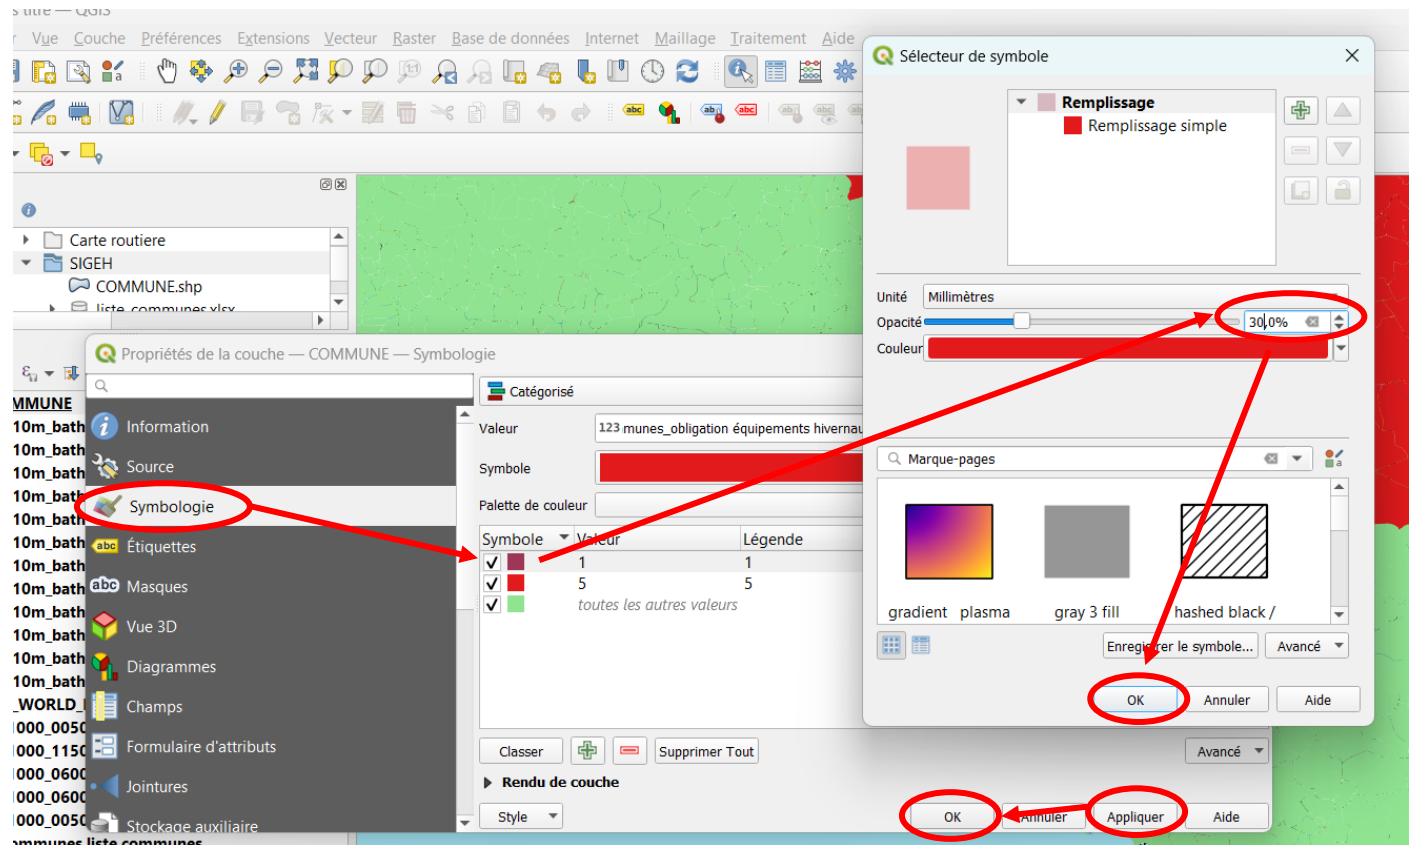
s titre — QGIS

r Vue Couche Préférences Extensions Vecteur Raster Base de données Internet Maillage Traitement Aide

Carte routiere
SIGEH
COMMUNE.shp
liste_communes.xlsx

MMUNE
10m_bath
10m_bath
10m_bath
10m_bath
10m_bath
10m_bath
10m_bath
10m_bath
10m_bath
10m_bath
10m_bath
10m_bath
_WORLD_
000_0050
000_1150
000_0600
000_0600
000_0050
mmunes liste communes

Propriétés de la couche — COMMUNE — Symbologie

Information
Source
Symbologie
Étiquettes
Masques
Vue 3D
Diagrammes
Champs
Formulaire d'attributs
Jointures
Stockage auxiliaire

Catégorisé
Valeur 123 munes_obligation équipements hivernau
Symbole
Palette de couleur

| Symbole | Valeur | Légende |
|---|---|---|
| ✓ | 1 | 1 |
| ✓ | 5 | 5 |
| ✓ | toutes les autres valeurs | |

Classer Supprimer Tout Avancé
Rendu de couche
Style
OK Annuler Appliquer Aide

Sélecteur de symbole

Remplissage
Remplissage simple

Unité Millimètres
Opacité 30,0%
Couleur

Marque-pages

gradient plasma gray 3 fill hashed black /

Enregistrer le symbole... Avancé

OK Annuler Aide